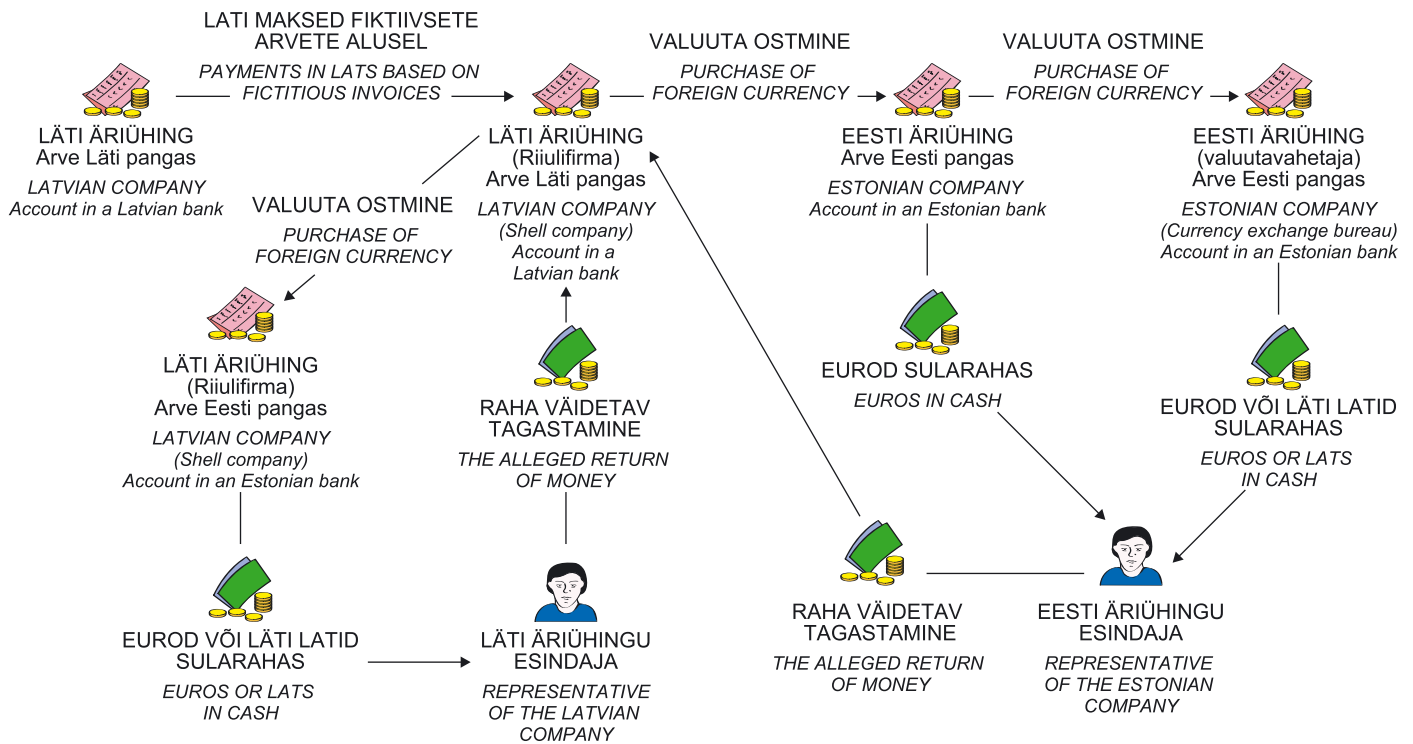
LATI MAKSED FIKTIIVSETE ARVETE ALUSEL
PAYMENTS IN LATS BASED ON FICTITIOUS INVOICES

VALUUTA OSTMINE
PURCHASE OF FOREIGN CURRENCY

VALUUTA OSTMINE
PURCHASE OF FOREIGN CURRENCY

LÄTI ÄRIÜHING
Arve Läti pangas
LATVIAN COMPANY
Account in a Latvian bank

LÄTI ÄRIÜHING
(Riiulifirma)
Arve Läti pangas
LATVIAN COMPANY
(Shell company)
Account in a Latvian bank

EESTI ÄRIÜHING
Arve Eesti pangas
ESTONIAN COMPANY
Account in an Estonian bank

EESTI ÄRIÜHING
(valuutavahetaja)
Arve Eesti pangas
ESTONIAN COMPANY
(Currency exchange bureau)
Account in an Estonian bank

VALUUTA OSTMINE
PURCHASE OF FOREIGN CURRENCY

LÄTI ÄRIÜHING
(Riiulifirma)
Arve Eesti pangas
LATVIAN COMPANY
(Shell company)
Account in an Estonian bank

RAHA VÄIDETAV TAGASTAMINE
THE ALLEGED RETURN OF MONEY

EUROD SULARAHAS
EUROS IN CASH

EUROD VÕI LÄTI LATID SULARAHAS
EUROS OR LATS IN CASH

EUROD VÕI LÄTI LATID SULARAHAS
EUROS OR LATS IN CASH

LÄTI ÄRIÜHINGU ESINDAJA
REPRESENTATIVE OF THE LATVIAN COMPANY

RAHA VÄIDETAV TAGASTAMINE
THE ALLEGED RETURN OF MONEY

EESTI ÄRIÜHINGU ESINDAJA
REPRESENTATIVE OF THE ESTONIAN COMPANY